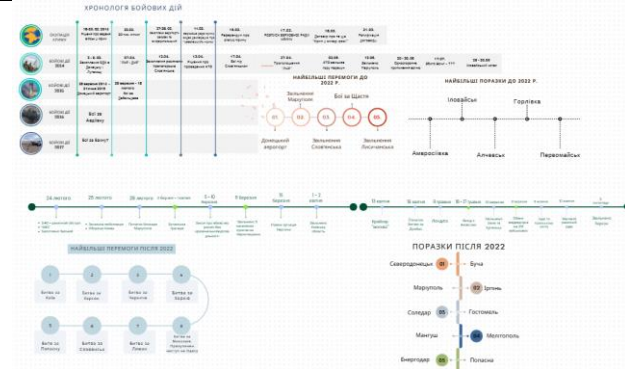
ХРОНОЛОГІЯ БОЙОВИХ ДІЙ

НАЙБІЛЬШІ ПЕРЕМОГИ ДО 2022 Р.

01 02 03 04 05

Донецький аеропорт

Звільнення Маріуполя

Звільнення Слов'янська

Бої за Щастя

Звільнення Лисичанська

НАЙБІЛЬШІ ПОРАЗКИ ДО 2022 Р.

Іловайськ

Горлівка

Амвросіївка

Алчевськ

Первомайськ

24 лютого

25 лютого

26 лютого

2 - 10 березня

9 березня

16 березня

1 - 2 квітня

НАЙБІЛЬШІ ПЕРЕМОГИ ПІСЛЯ 2022

1 Битва за Київ

2 Битва за Харків

3 Битва за Чернігів

4 Битва за Херсон

5 Битва за Попасну

6 Битва за Слов'янськ

7 Битва за Лиман

8 Битва за

ПОРАЗКИ ПІСЛЯ 2022

Сєвєродонецьк 01 Буча

Маріуполь 02 Ірпінь

Соледар 03 Гостомель

Мангуш 04 Мелітополь

Вугледар 05 Попасна